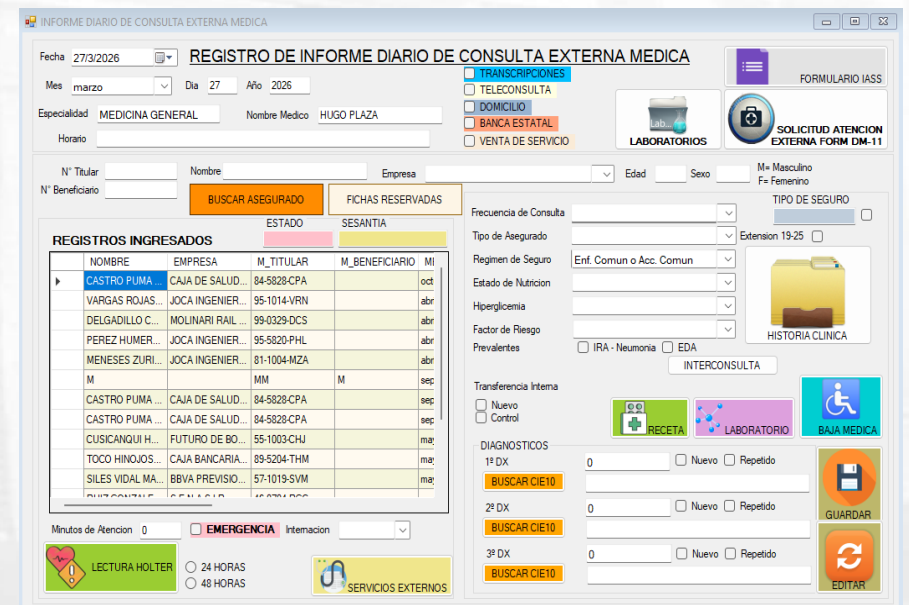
INFORME DIARIO DE CONSULTA EXTERNA MEDICA

Fecha 27/3/2026

REGISTRO DE INFORME DIARIO DE CONSULTA EXTERNA MEDICA

FORMULARIO IASS

Mes marzo Dia 27 Año 2026

TRANSCRIPCIONES
TELECONSULTA
DOMICILIO
BANCA ESTATAL
VENTA DE SERVICIO

Especialidad MEDICINA GENERAL Nombre Medico HUGO PLAZA

Horario

LABORATORIOS

SOLICITUD ATENCION EXTERNA FORM DM-11

N° Titular Nombre Empresa Edad Sexo M= Masculino F= Femenino
N° Beneficiario

BUSCAR ASEGURADO FICHAS RESERVADAS

ESTADO SESANTIA

REGISTROS INGRESADOS

| | NOMBRE | EMPRESA | M_TITULAR | M_BENEFICIARIO | M |
|---|---|---|---|---|---|
| ▸ | CASTRO PUMA ... | CAJA DE SALUD... | 84-5828-CPA | | oct |
| | VARGAS ROJAS... | JOCA INGENIER... | 95-1014-VRN | | abr |
| | DELGADILLO C... | MOLINARI RAIL ... | 99-0329-DCS | | abr |
| | PEREZ HUMER... | JOCA INGENIER... | 95-5820-PHL | | abr |
| | MENESES ZURI... | JOCA INGENIER... | 81-1004-MZA | | abr |
| | M | | MM | M | sep |
| | CASTRO PUMA ... | CAJA DE SALUD... | 84-5828-CPA | | sep |
| | CASTRO PUMA ... | CAJA DE SALUD... | 84-5828-CPA | | sep |
| | CUSICANQUI H... | FUTURO DE BO... | 55-1003-CHJ | | may |
| | TOCO HINOJOS... | CAJA BANCARIA... | 89-5204-THM | | may |
| | SILES VIDAL MA... | BBVA PREVISIO... | 57-1019-SVM | | may |
| | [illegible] | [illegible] | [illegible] | | |

Frecuencia de Consulta
Tipo de Asegurado
Regimen de Seguro Enf. Comun o Acc. Comun
Estado de Nutricion
Hiperglicemia
Factor de Riesgo
Prevalentes IRA - Neumonia EDA

TIPO DE SEGURO
Extension 19-25

HISTORIA CLINICA

INTERCONSULTA

Transferencia Interna
Nuevo
Control

RECETA LABORATORIO BAJA MEDICA

DIAGNOSTICOS
1º DX 0 Nuevo Repetido
BUSCAR CIE10
2º DX 0 Nuevo Repetido
BUSCAR CIE10
3º DX 0 Nuevo Repetido
BUSCAR CIE10

GUARDAR
EDITAR

Minutos de Atencion 0 EMERGENCIA Internacion

LECTURA HOLTER 24 HORAS 48 HORAS

SERVICIOS EXTERNOS